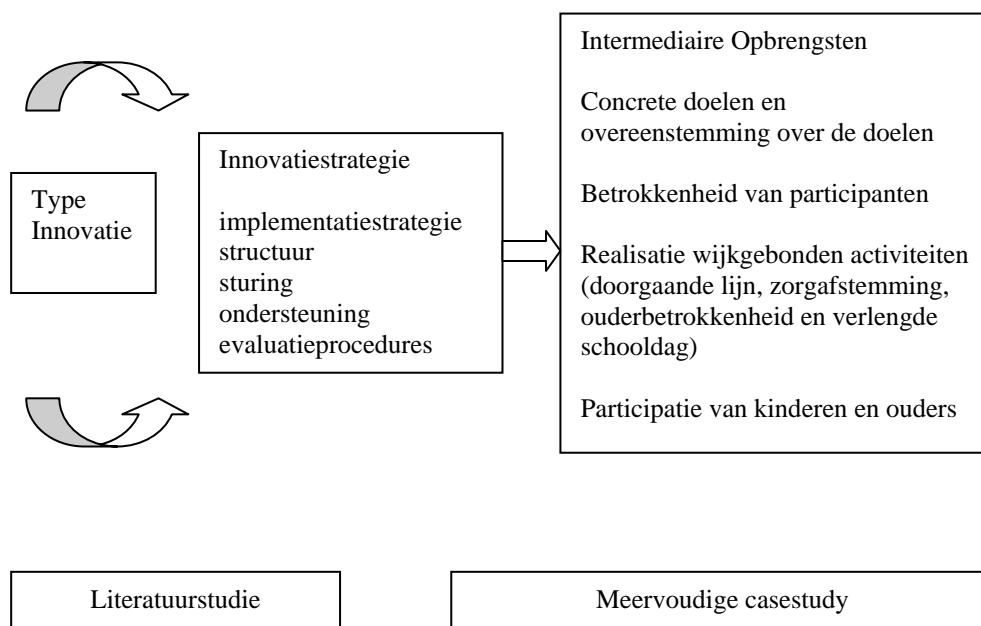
Type Innovatie

Innovatiestrategie

implementatiestrategie
structuur
sturing
ondersteuning
evaluatieprocedures

Intermediaire Opbrengsten

Concrete doelen en overeenstemming over de doelen

Betrokkenheid van participanten

Realisatie wijkgebonden activiteiten (doorgaande lijn, zorgafstemming, ouderbetrokkenheid en verlengde schooldag)

Participatie van kinderen en ouders

Literatuurstudie

Meervoudige casestudy